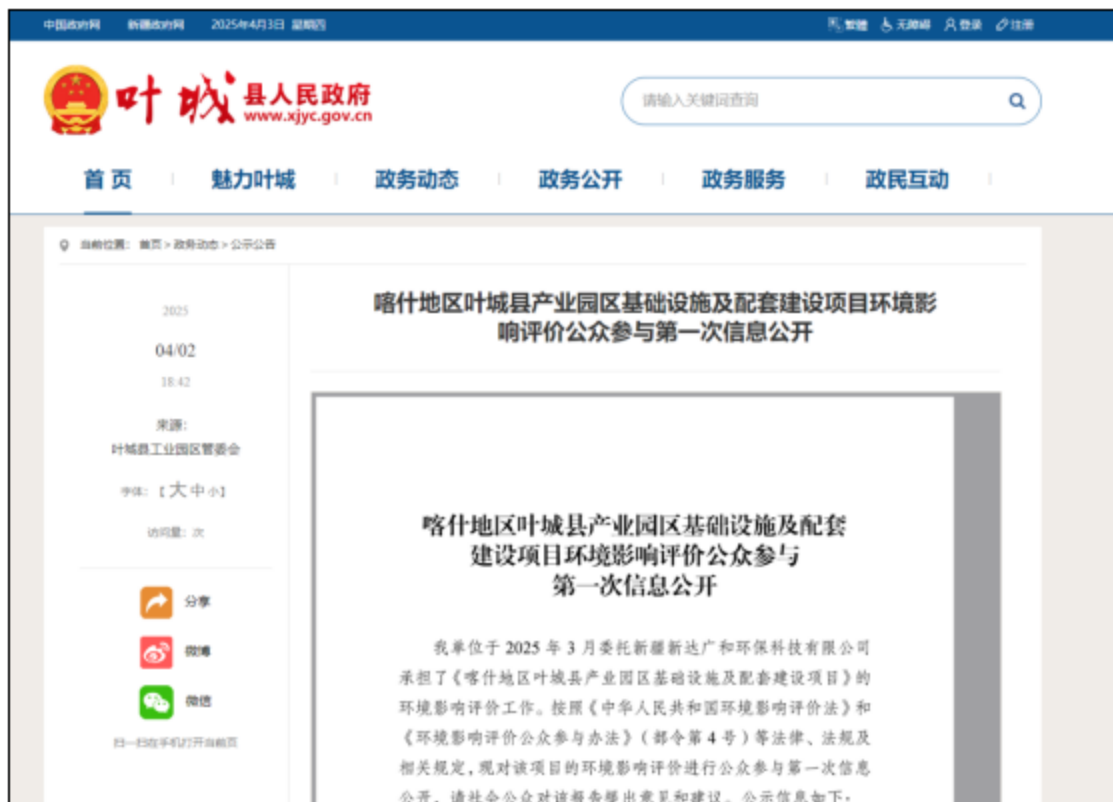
中国政府网 新疆政府网 2025年4月3日 星期四

繁體 无障碍 登录 注册

叶城县人民政府
www.xjyc.gov.cn

请输入关键词查询

首页 魅力叶城 政务动态 政务公开 政务服务 政民互动

当前位置：首页 > 政务动态 > 公示公告

2025
04/02
18:42

来源：
叶城县工业园区管委会

字体：【大 中 小】

访问量： 次

分享
微博
微信

扫一扫在手机打开当前页

喀什地区叶城县产业园区基础设施及配套建设项目环境影响评价公众参与第一次信息公开

喀什地区叶城县产业园区基础设施及配套建设项目环境影响评价公众参与第一次信息公开

我单位于 2025 年 3 月委托新疆新达广和环保科技有限公司承担了《喀什地区叶城县产业园区基础设施及配套建设项目》的环境影响评价工作。按照《中华人民共和国环境影响评价法》和《环境影响评价公众参与办法》（部令第 4 号）等法律、法规及相关规定，现对该项目的环境影响评价进行公众参与第一次信息公开，请社会公众对该报告提出意见和建议。公示信息如下：